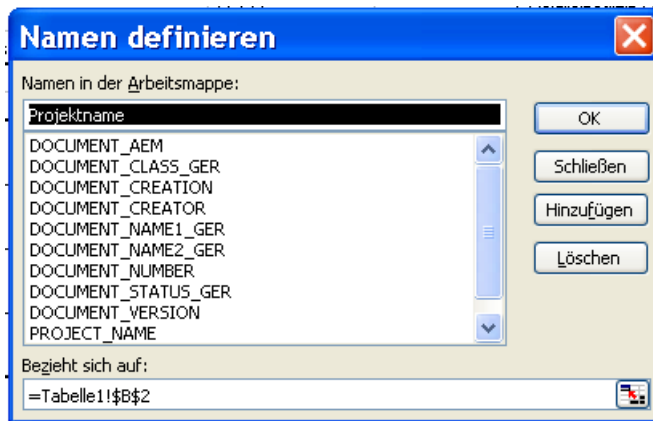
Namen definieren

Namen in der Arbeitsmappe:

Projektname

DOCUMENT_AEM
DOCUMENT_CLASS_GER
DOCUMENT_CREATION
DOCUMENT_CREATOR
DOCUMENT_NAME1_GER
DOCUMENT_NAME2_GER
DOCUMENT_NUMBER
DOCUMENT_STATUS_GER
DOCUMENT_VERSION
PROJECT_NAME

OK
Schließen
Hinzufügen
Löschen

Bezieht sich auf:
=Tabelle1!$B$2